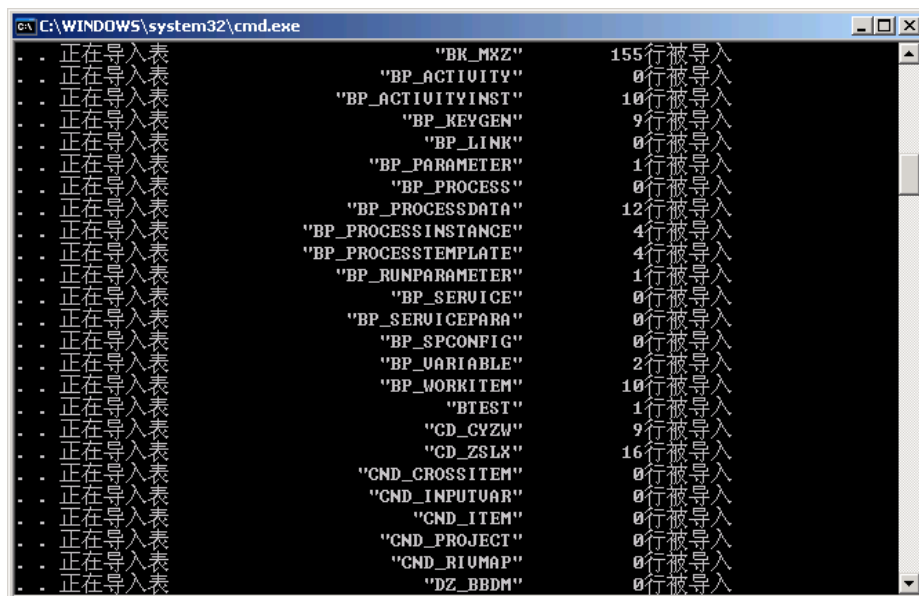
C:\WINDOWS\system32\cmd.exe

. . 正在导入表 "BK_MXZ" 155行被导入
. . 正在导入表 "BP_ACTIVITY" 0行被导入
. . 正在导入表 "BP_ACTIVITYINST" 10行被导入
. . 正在导入表 "BP_KEYGEN" 9行被导入
. . 正在导入表 "BP_LINK" 0行被导入
. . 正在导入表 "BP_PARAMETER" 1行被导入
. . 正在导入表 "BP_PROCESS" 0行被导入
. . 正在导入表 "BP_PROCESSDATA" 12行被导入
. . 正在导入表 "BP_PROCESSINSTANCE" 4行被导入
. . 正在导入表 "BP_PROCESSTEMPLATE" 4行被导入
. . 正在导入表 "BP_RUNPARAMETER" 1行被导入
. . 正在导入表 "BP_SERVICE" 0行被导入
. . 正在导入表 "BP_SERVICEPARA" 0行被导入
. . 正在导入表 "BP_SPCONFIG" 0行被导入
. . 正在导入表 "BP_VARIABLE" 2行被导入
. . 正在导入表 "BP_WORKITEM" 10行被导入
. . 正在导入表 "BTEST" 1行被导入
. . 正在导入表 "CD_CYZW" 9行被导入
. . 正在导入表 "CD_ZSLX" 16行被导入
. . 正在导入表 "CND_CROSSITEM" 0行被导入
. . 正在导入表 "CND_INPUTVAR" 0行被导入
. . 正在导入表 "CND_ITEM" 0行被导入
. . 正在导入表 "CND_PROJECT" 0行被导入
. . 正在导入表 "CND_RIVMAP" 0行被导入
. . 正在导入表 "DZ_BBDM" 0行被导入